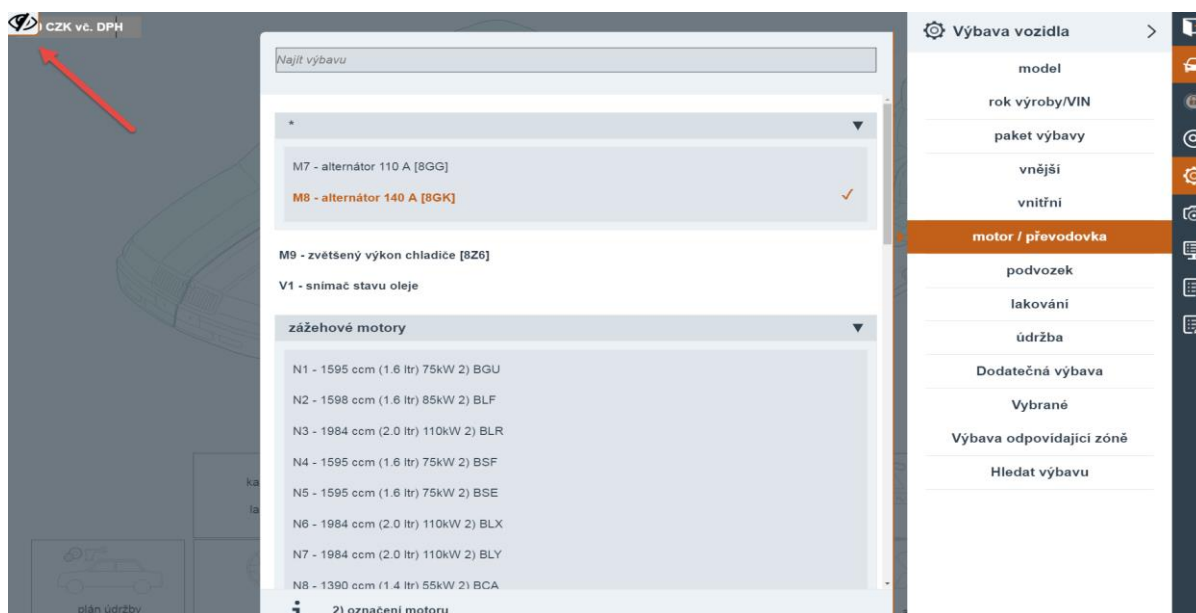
CZK vč. DPH

Najít výbavu

*

M7 - alternátor 110 A [8GG]

M8 - alternátor 140 A [8GK] ✓

M9 - zvětšený výkon chladiče [8Z6]

V1 - snímač stavu oleje

zážehové motory

N1 - 1595 ccm (1.6 ltr) 75kW 2) BGU

N2 - 1598 ccm (1.6 ltr) 85kW 2) BLF

N3 - 1984 ccm (2.0 ltr) 110kW 2) BLR

N4 - 1595 ccm (1.6 ltr) 75kW 2) BSF

N5 - 1595 ccm (1.6 ltr) 75kW 2) BSE

N6 - 1984 ccm (2.0 ltr) 110kW 2) BLX

N7 - 1984 ccm (2.0 ltr) 110kW 2) BLY

N8 - 1390 ccm (1.4 ltr) 55kW 2) BCA

2) označení motoru

ka

la

plán údržby

Výbava vozidla

model

rok výroby/VIN

paket výbavy

vnější

vnitřní

motor / převodovka

podvozek

lakování

údržba

Dodatečná výbava

Vybrané

Výbava odpovídající zóně

Hledat výbavu